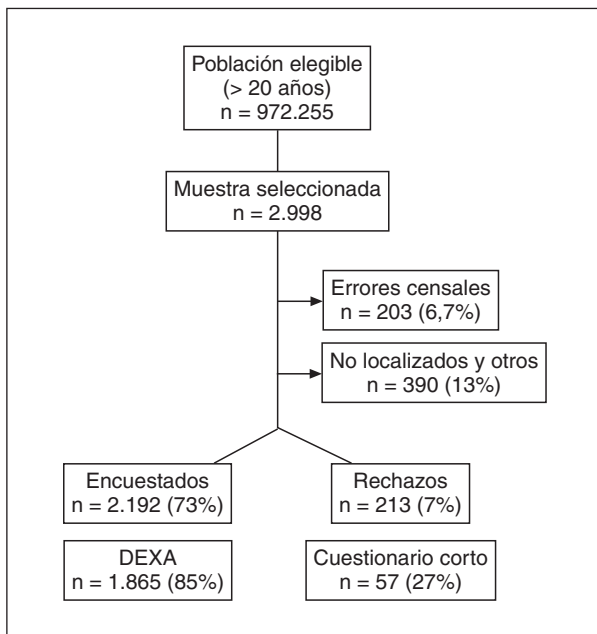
Población elegible
(> 20 años)
n = 972.255

Muestra seleccionada
n = 2.998

Errores censales
n = 203 (6,7%)

No localizados y otros
n = 390 (13%)

Encuestados
n = 2.192 (73%)

Rechazos
n = 213 (7%)

DEXA
n = 1.865 (85%)

Cuestionario corto
n = 57 (27%)